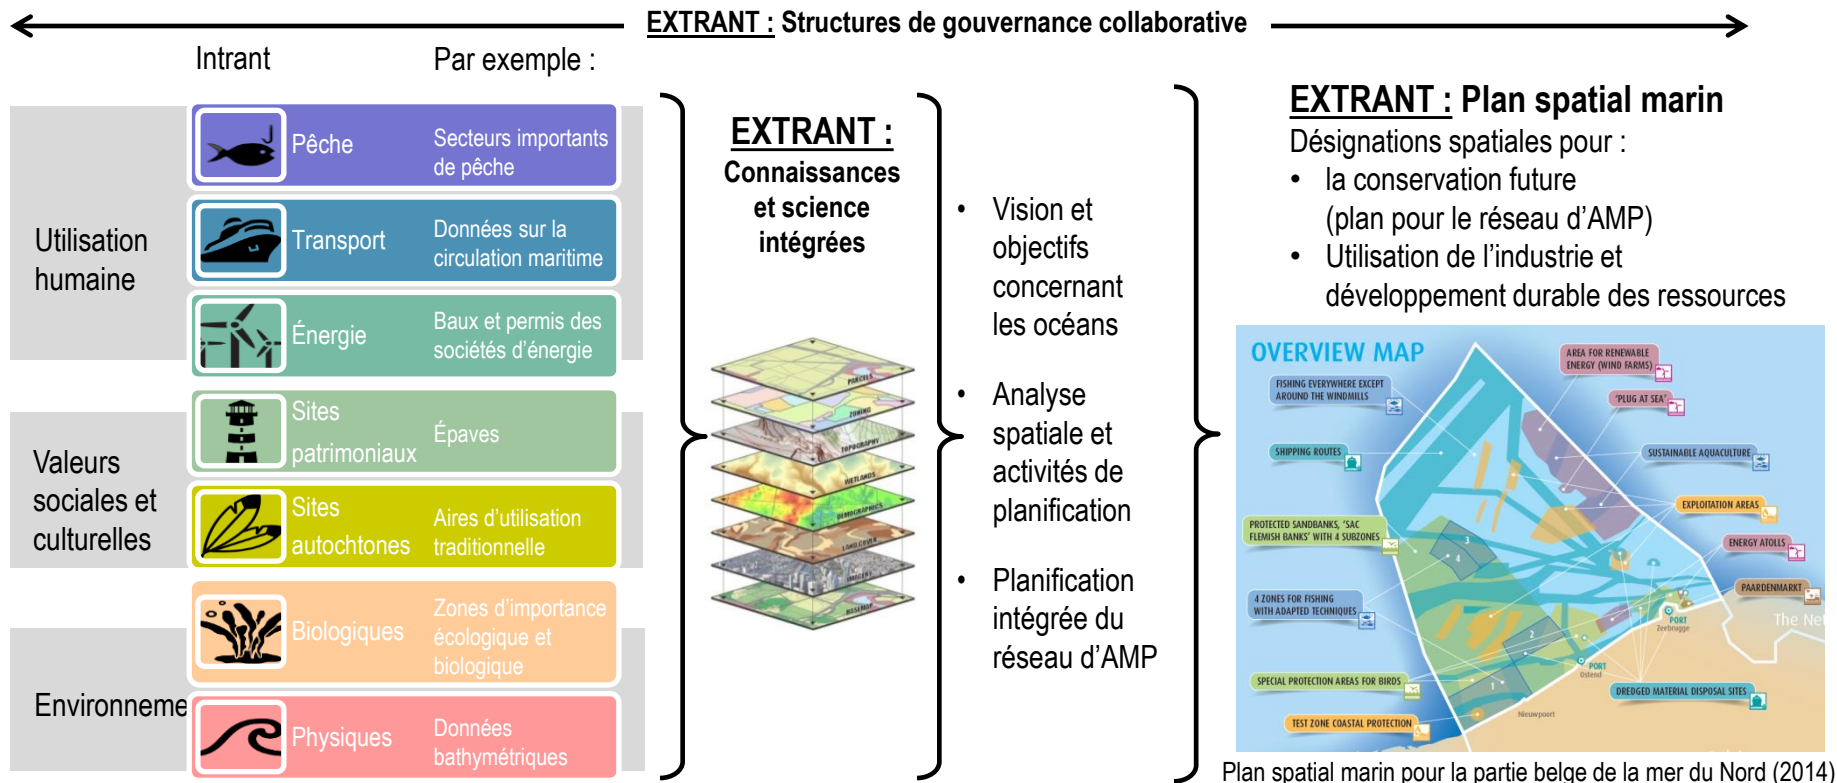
EXTRANT : Structures de gouvernance collaborative

Intrant

Par exemple :

Utilisation humaine

Pêche

Secteurs importants de pêche

Transport

Données sur la circulation maritime

Énergie

Baux et permis des sociétés d'énergie

Valeurs sociales et culturelles

Sites patrimoniaux

Épaves

Sites autochtones

Aires d'utilisation traditionnelle

Environneme

Biologiques

Zones d'importance écologique et biologique

Physiques

Données bathymétriques

EXTRANT : Connaissances et science intégrées

PARCELS
ZONING
TOPOGRAPHY
WETLANDS
DEMOGRAPHICS
LAND COVER
IMAGERY
BASEMAP

• Vision et objectifs concernant les océans

• Analyse spatiale et activités de planification

• Planification intégrée du réseau d'AMP

EXTRANT : Plan spatial marin

Désignations spatiales pour :

• la conservation future (plan pour le réseau d'AMP)

• Utilisation de l'industrie et développement durable des ressources

OVERVIEW MAP

AREA FOR RENEWABLE ENERGY (WIND FARMS)

FISHING EVERYWHERE EXCEPT AROUND THE WINDMILLS

'PLUG AT SEA'

SHIPPING ROUTES

SUSTAINABLE AQUACULTURE

EXPLOITATION AREAS

PROTECTED SANDBANKS, 'SAC FLEMISH BANKS' WITH 4 SUBZONES

ENERGY ATOLLS

PAARDENMARKT

4 ZONES FOR FISHING WITH ADAPTED TECHNIQUES

PORT Zeebrugge

The Ne

PORT Ostend

SPECIAL PROTECTION AREAS FOR BIRDS

DREDGED MATERIAL DISPOSAL SITES

Nieuwpoort

TEST ZONE COASTAL PROTECTION

Plan spatial marin pour la partie belge de la mer du Nord (2014)